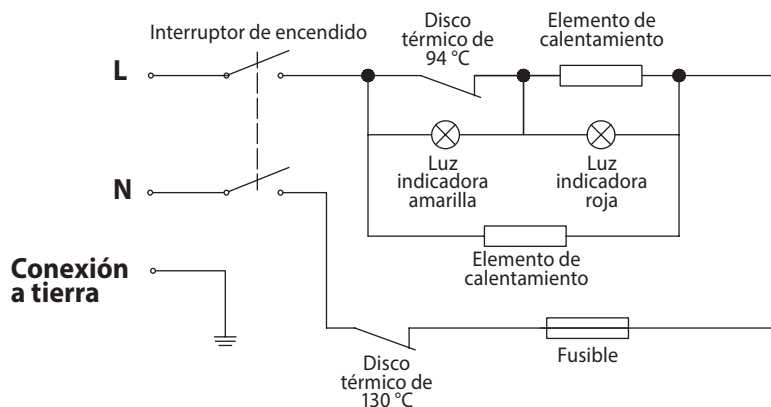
Interruptor de encendido

Disco térmico de 94 °C

Elemento de calentamiento

L

N

Luz indicadora amarilla

Luz indicadora roja

Elemento de calentamiento

Conexión a tierra

Disco térmico de 130 °C

Fusible